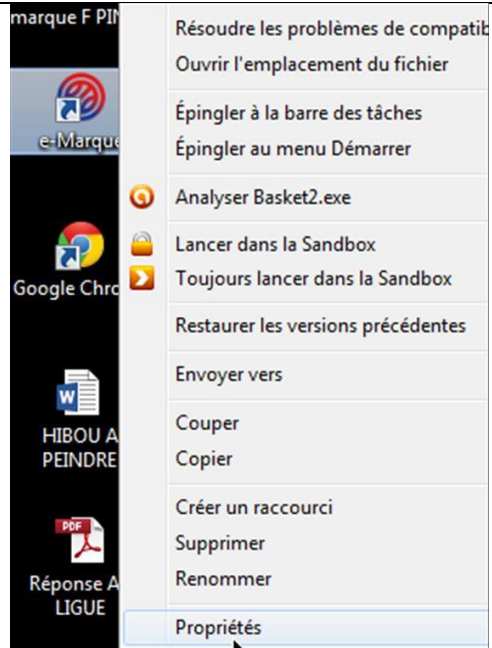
marque F PIN

e-Marque

Google Chro

HIBOU A PEINDRE

PDF

Réponse A LIGUE

Résoudre les problèmes de compatib

Ouvrir l'emplacement du fichier

Épingler à la barre des tâches

Épingler au menu Démarrer

Analyser Basket2.exe

Lancer dans la Sandbox

Toujours lancer dans la Sandbox

Restaurer les versions précédentes

Envoyer vers

Couper

Copier

Créer un raccourci

Supprimer

Renommer

Propriétés